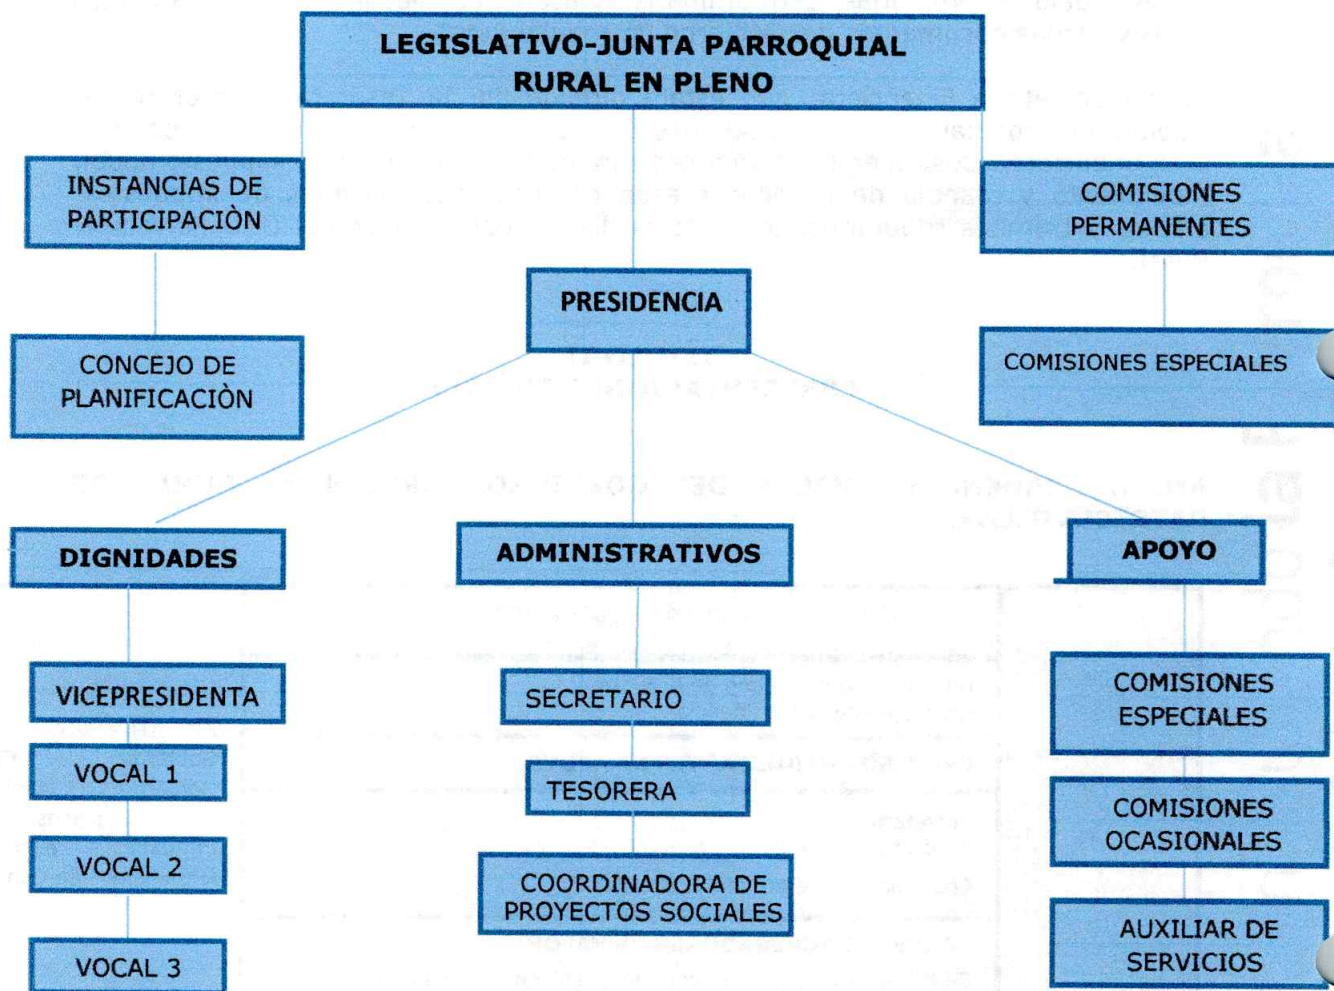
LEGISLATIVO-JUNTA PARROQUIAL RURAL EN PLENO

INSTANCIAS DE PARTICIPACIÒN

CONCEJO DE PLANIFICACIÒN

PRESIDENCIA

COMISIONES PERMANENTES

COMISIONES ESPECIALES

DIGNIDADES

VICEPRESIDENTA

VOCAL 1

VOCAL 2

VOCAL 3

ADMINISTRATIVOS

SECRETARIO

TESORERA

COORDINADORA DE PROYECTOS SOCIALES

APOYO

COMISIONES ESPECIALES

COMISIONES OCASIONALES

AUXILIAR DE SERVICIOS